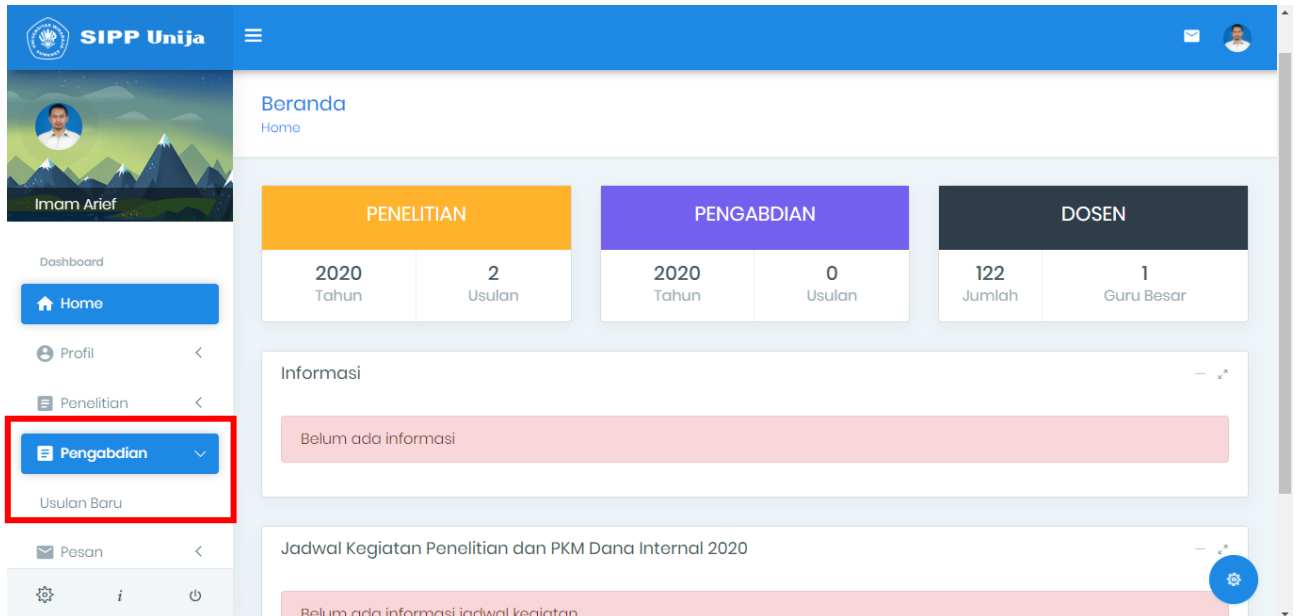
SIPP Unija

Imam Arief

Dashboard

Home

Profil

Penelitian

Pengabdian

Usulan Baru

Pesan

Beranda
Home

PENELITIAN

| 2020 | 2 |
|---|---|
| Tahun | Usulan |

PENGABDIAN

| 2020 | 0 |
|---|---|
| Tahun | Usulan |

DOSEN

| 122 | 1 |
|---|---|
| Jumlah | Guru Besar |

Informasi

Belum ada informasi

Jadwal Kegiatan Penelitian dan PKM Dana Internal 2020

Belum ada informasi jadwal kegiatan